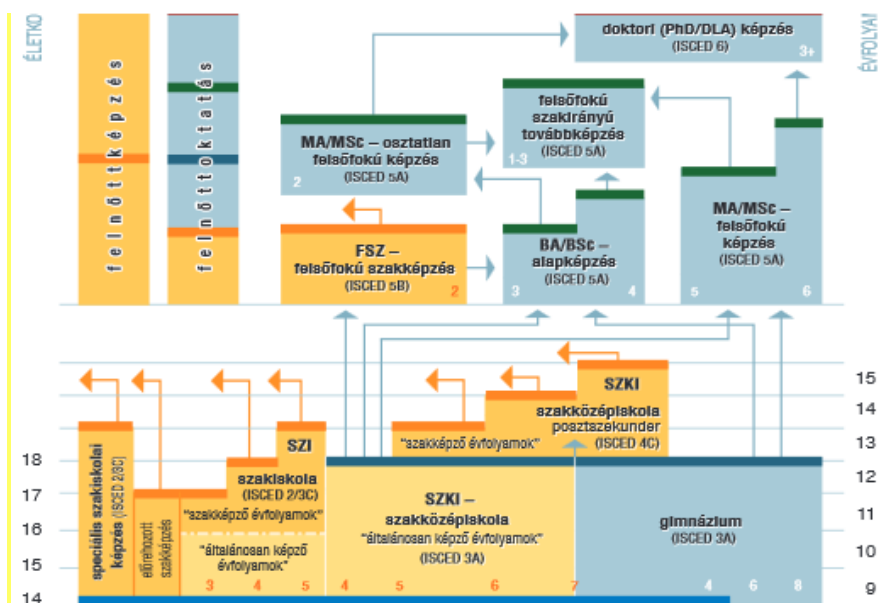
ÉLETKOR

ÉVFOLYAM

felnőttképzés

felnőttoktatás

doktori (PhD/DLA) képzés
(ISCED 6)
3+

MA/MSc – osztatlan felsőfokú képzés
(ISCED 5A)
2

felsőfokú szakirányú továbbképzés
(ISCED 5A)
1-3

MA/MSc – felsőfokú képzés
(ISCED 5A)
5
6

FSZ – felsőfokú szakképzés
(ISCED 5B)
2

BA/BSc – alapképzés
(ISCED 5A)
3
4

SZKI
szakközépiskola posztszekunder
(ISCED 4C)

"szakképző évfolyamok"

SZI
szakiskola
(ISCED 2/3C)
"szakképző évfolyamok"
"általánosan képző évfolyamok"

speciális szakiskolai képzés (ISCED 2/3C)

előrehozott szakképzés

SZKI – szakközépiskola
"általánosan képző évfolyamok"
(ISCED 3A)

gimnázium
(ISCED 3A)

3 4 5 4 5 6 7 4 6 8

18
17
16
15
14

15
14
13
12
11
10
9